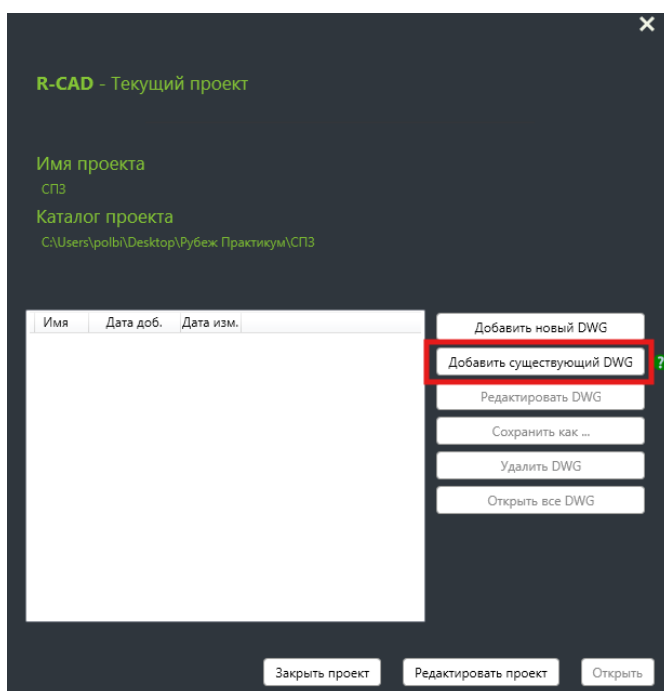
✕

R-CAD - Текущий проект

Имя проекта
СПЗ

Каталог проекта
C:\Users\polbi\Desktop\Рубеж Практикум\СПЗ

| Имя | Дата доб. | Дата изм. |
|---|---|---|

Добавить новый DWG
Добавить существующий DWG
?
Редактировать DWG
Сохранить как ...
Удалить DWG
Открыть все DWG

Закрыть проект
Редактировать проект
Открыть